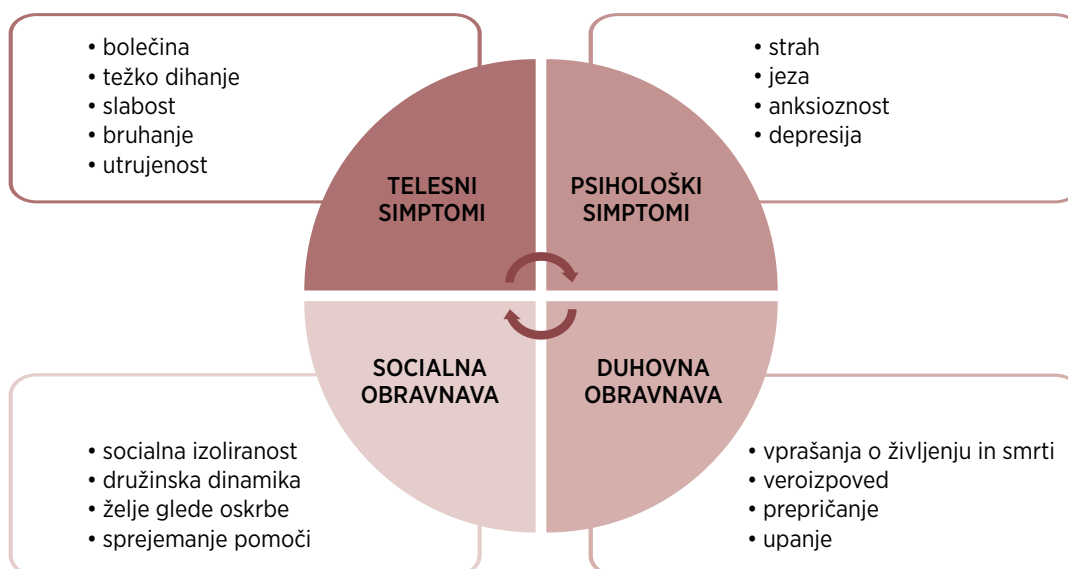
• bolečina
• težko dihanje
• slabost
• bruhanje
• utrujenost

• strah
• jeza
• anksioznost
• depresija

TELESNI SIMPTOMI

PSIHOLOŠKI SIMPTOMI

SOCIALNA OBRAVNAVA

DUHOVNA OBRAVNAVA

• socialna izoliranost
• družinska dinamika
• želje glede oskrbe
• sprejemanje pomoči

• vprašanja o življenju in smrti
• veroizpoved
• prepričanje
• upanje